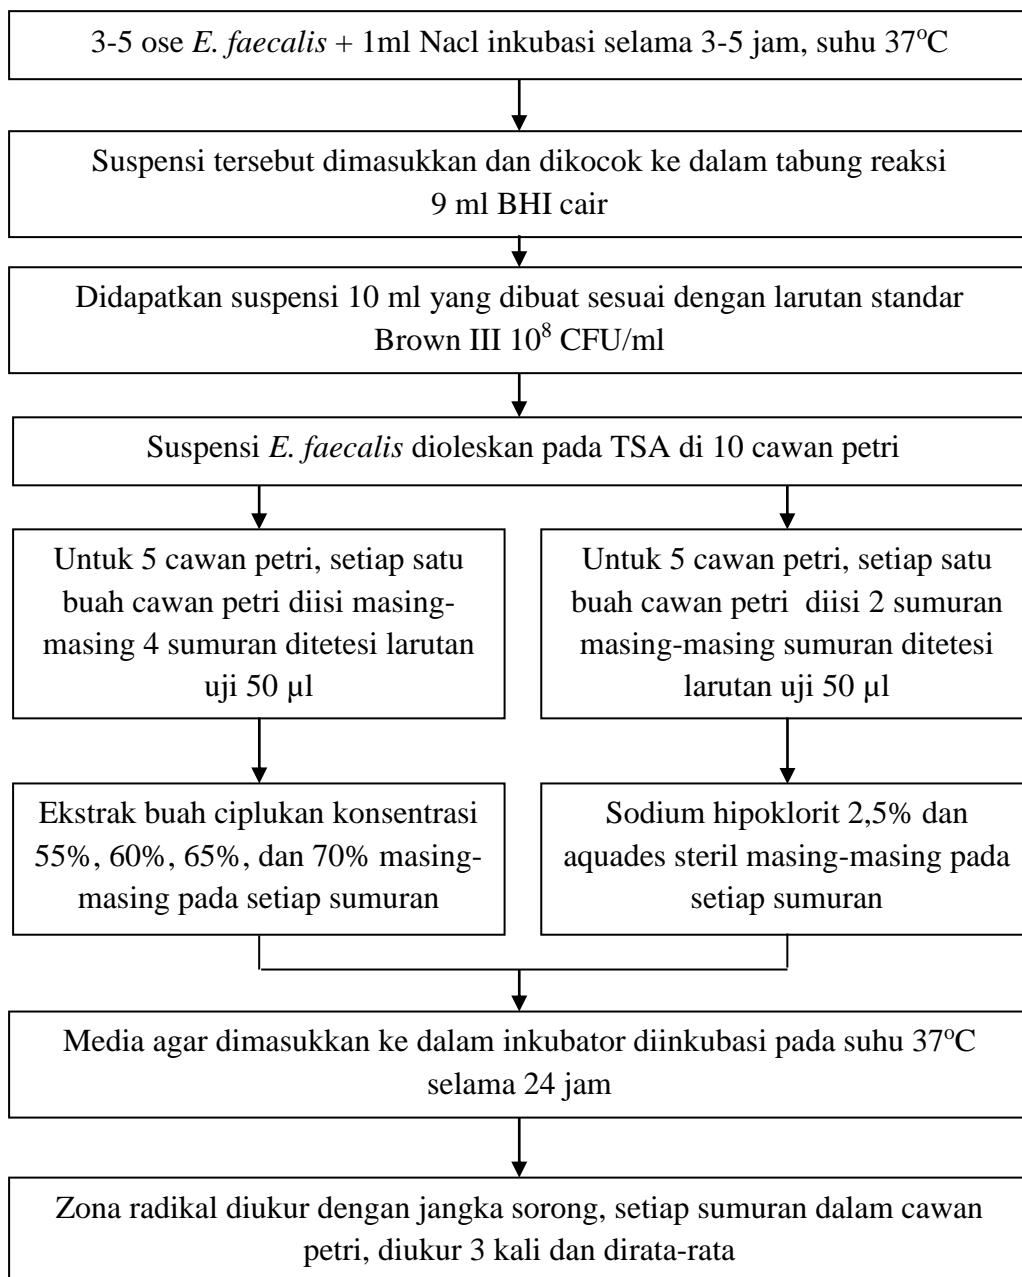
3-5 ose *E. faecalis* + 1ml Nacl inkubasi selama 3-5 jam, suhu 37$^{o}$C

Suspensi tersebut dimasukkan dan dikocok ke dalam tabung reaksi 9 ml BHI cair

Didapatkan suspensi 10 ml yang dibuat sesuai dengan larutan standar Brown III $10^8$ CFU/ml

Suspensi *E. faecalis* dioleskan pada TSA di 10 cawan petri

Untuk 5 cawan petri, setiap satu buah cawan petri diisi masing-masing 4 sumuran ditetesi larutan uji 50 µl

Untuk 5 cawan petri, setiap satu buah cawan petri diisi 2 sumuran masing-masing sumuran ditetesi larutan uji 50 µl

Ekstrak buah ciplukan konsentrasi 55%, 60%, 65%, dan 70% masing-masing pada setiap sumuran

Sodium hipoklorit 2,5% dan aquades steril masing-masing pada setiap sumuran

Media agar dimasukkan ke dalam inkubator diinkubasi pada suhu 37$^{o}$C selama 24 jam

Zona radikal diukur dengan jangka sorong, setiap sumuran dalam cawan petri, diukur 3 kali dan dirata-rata